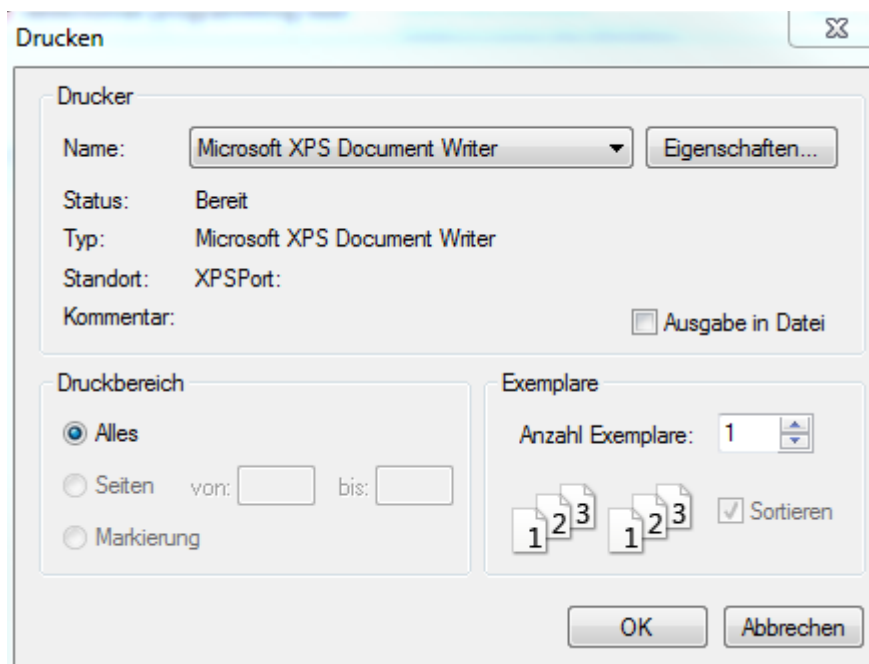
Drucken

Drucker

Name: Microsoft XPS Document Writer

Eigenschaften...

Status: Bereit

Typ: Microsoft XPS Document Writer

Standort: XPSPort:

Kommentar:

Ausgabe in Datei

Druckbereich

Alles

Seiten von: bis:

Markierung

Exemplare

Anzahl Exemplare: 1

1 2 3 1 2 3

Sortieren

OK

Abbrechen